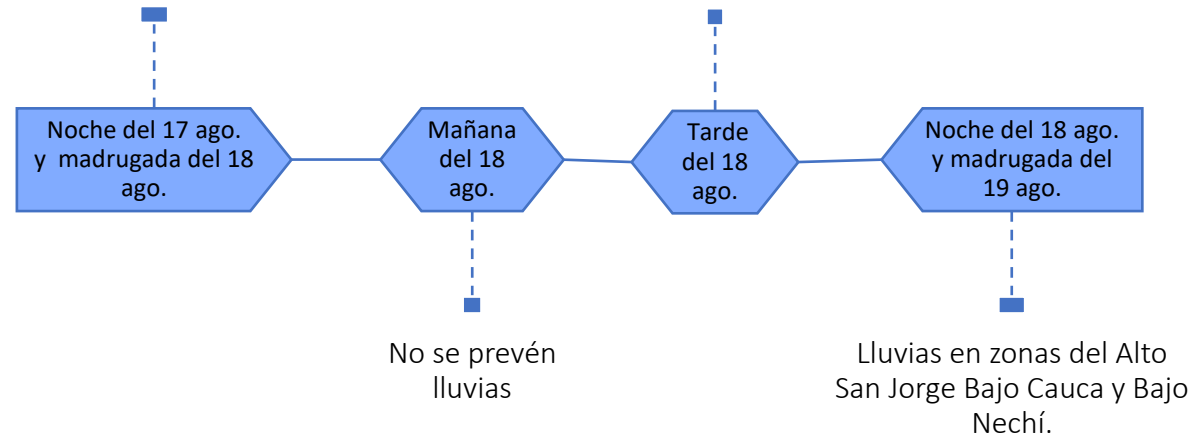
Noche del 17 ago. y madrugada del 18 ago.

Mañana del 18 ago.

Tarde del 18 ago.

Noche del 18 ago. y madrugada del 19 ago.

No se prevén lluvias

Lluvias en zonas del Alto San Jorge Bajo Cauca y Bajo Nechí.